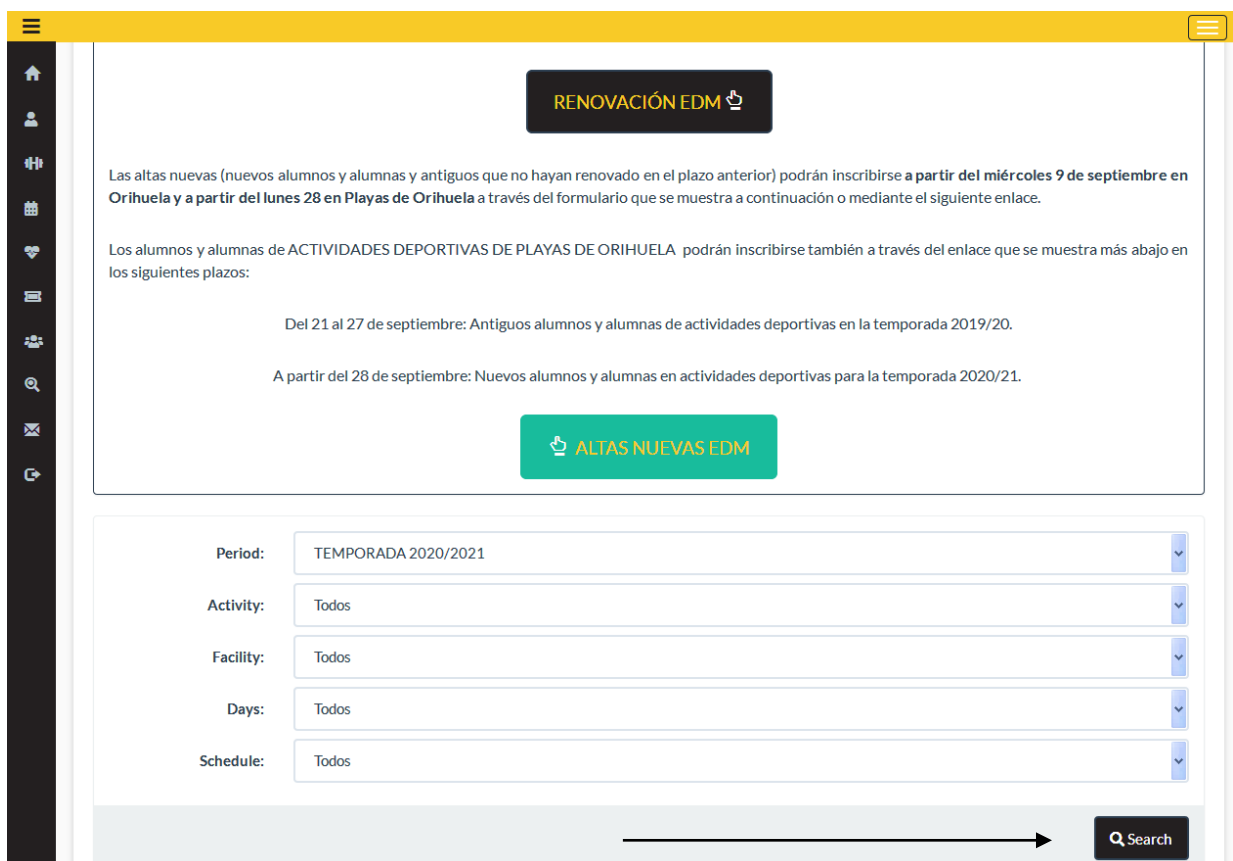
RENOVACIÓN EDM

Las altas nuevas (nuevos alumnos y alumnas y antiguos que no hayan renovado en el plazo anterior) podrán inscribirse **a partir del miércoles 9 de septiembre en Orihuela y a partir del lunes 28 en Playas de Orihuela** a través del formulario que se muestra a continuación o mediante el siguiente enlace.

Los alumnos y alumnas de ACTIVIDADES DEPORTIVAS DE PLAYAS DE ORIHUELA podrán inscribirse también a través del enlace que se muestra más abajo en los siguientes plazos:

Del 21 al 27 de septiembre: Antiguos alumnos y alumnas de actividades deportivas en la temporada 2019/20.

A partir del 28 de septiembre: Nuevos alumnos y alumnas en actividades deportivas para la temporada 2020/21.

ALTAS NUEVAS EDM

Period: TEMPORADA 2020/2021

Activity: Todos

Facility: Todos

Days: Todos

Schedule: Todos

Search